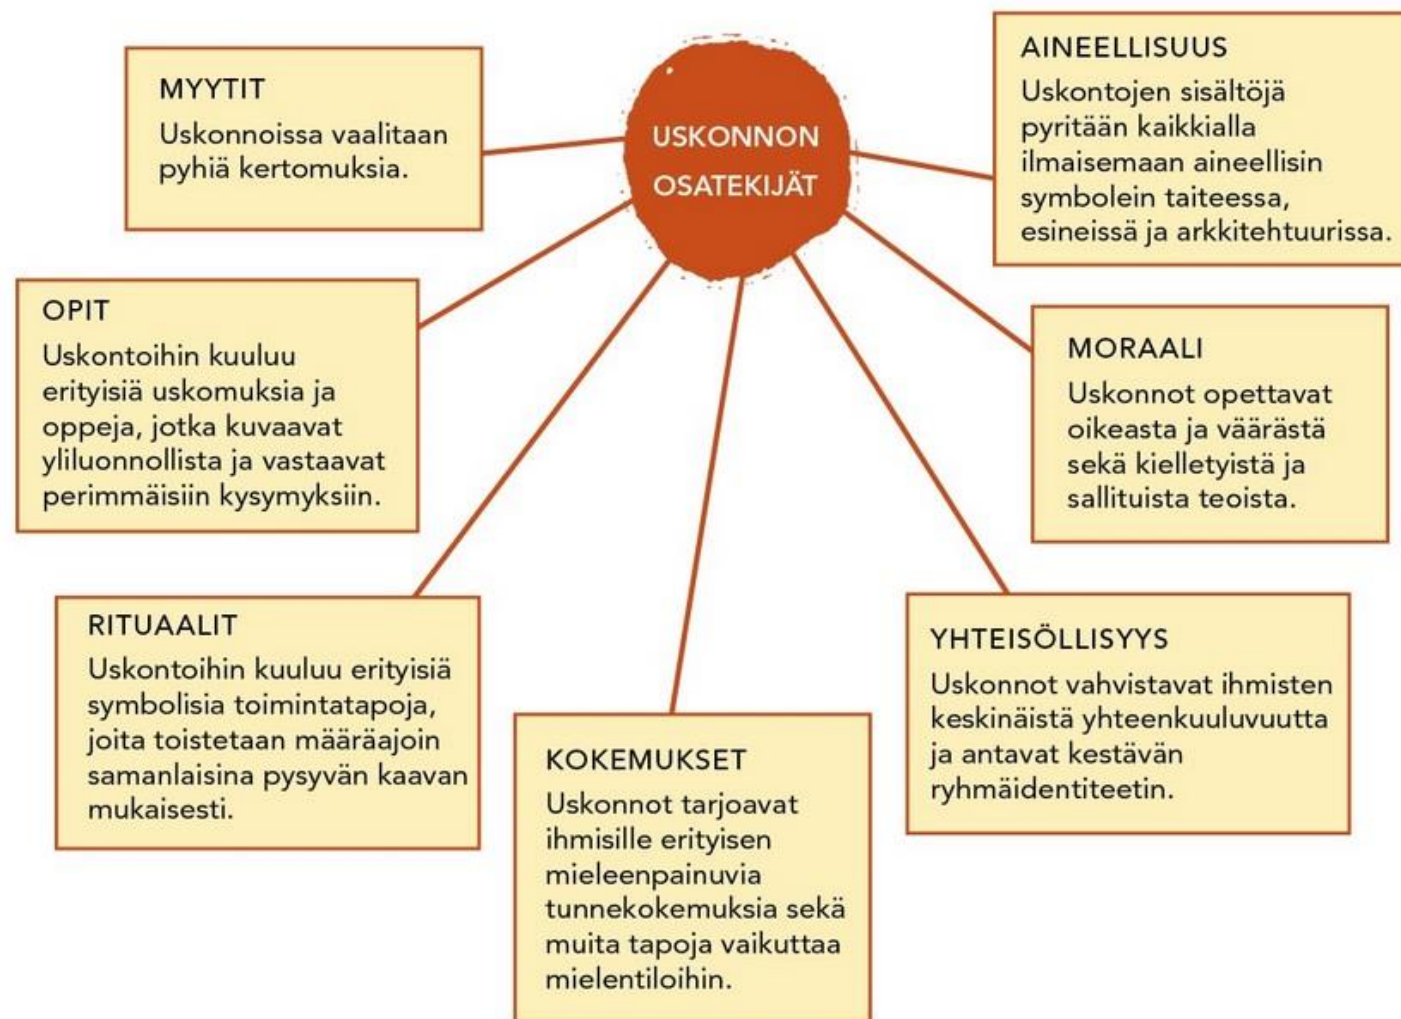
USKONNON OSATEKIJÄT

MYYTIT
Uskonnoissa vaalitaan pyhiä kertomuksia.

AINEELLISUUS
Uskontojen sisältöjä pyritään kaikkialla ilmaisemaan aineellisin symbolein taiteessa, esineissä ja arkkitehtuurissa.

OPIT
Uskontoihin kuuluu erityisiä uskomuksia ja oppeja, jotka kuvaavat yliluonnollista ja vastaavat perimmäisiin kysymyksiin.

MORAALI
Uskonnot opettavat oikeasta ja väärästä sekä kielletyistä ja sallituista teoista.

RITUAALIT
Uskontoihin kuuluu erityisiä symbolisia toimintatapoja, joita toistetaan määräajoin samanlaisina pysyvän kaavan mukaisesti.

YHTEISÖLLISYYS
Uskonnot vahvistavat ihmisten keskinäistä yhteenkuuluvuutta ja antavat kestävän ryhmäidentiteetin.

KOKEMUKSET
Uskonnot tarjoavat ihmisille erityisen mieleenpainuvia tunnekokemuksia sekä muita tapoja vaikuttaa mielentiloihin.